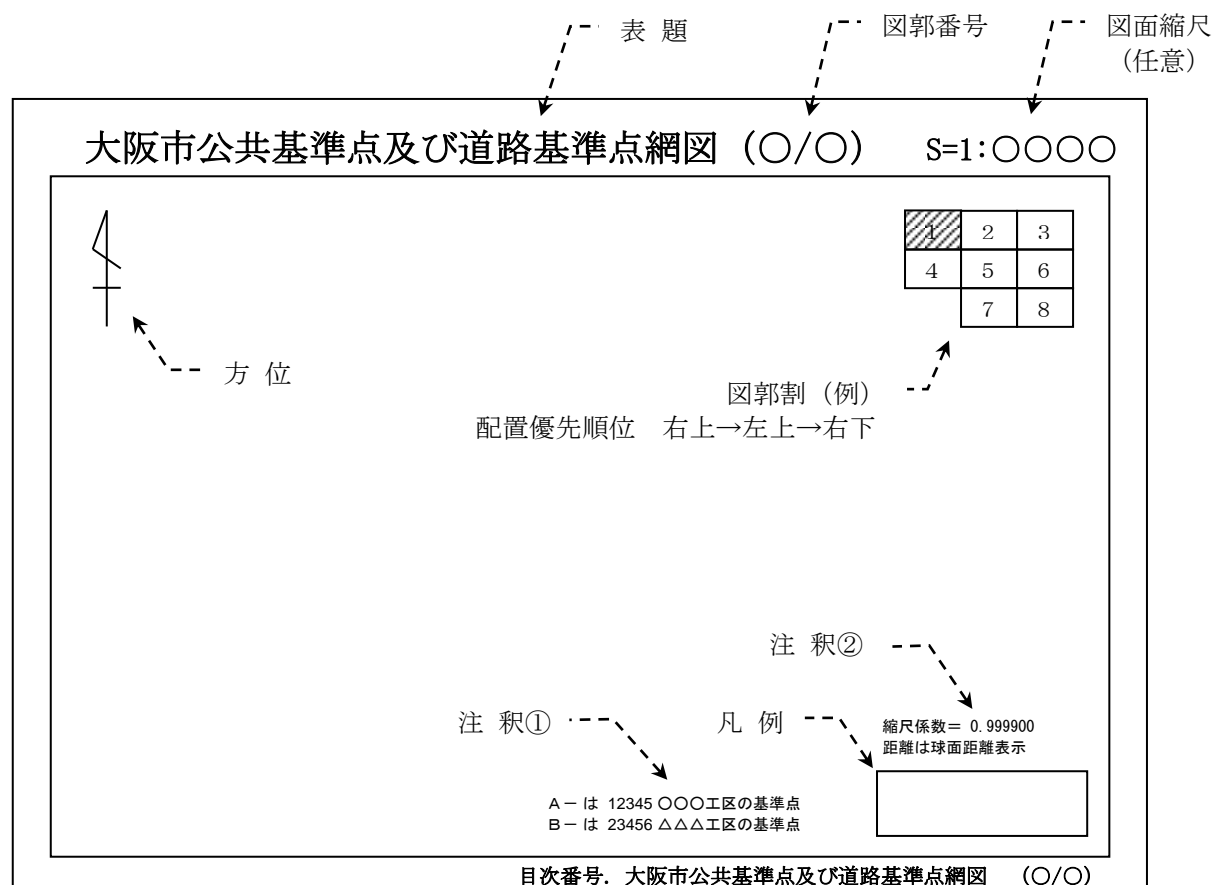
表 題

図郭番号

図面縮尺
（任意）

大阪市公共基準点及び道路基準点網図（○/○）　S=1:○○○○

| 1 | 2 | 3 |
|---|---|---|
| 4 | 5 | 6 |
|  | 7 | 8 |

方 位

図郭割（例）
配置優先順位　右上→左上→右下

注 釈②

注 釈①

凡 例

縮尺係数＝ 0.999900
距離は球面距離表示

A－ は 12345 ○○○工区の基準点
B－ は 23456 △△△工区の基準点

目次番号．大阪市公共基準点及び道路基準点網図　（○/○）